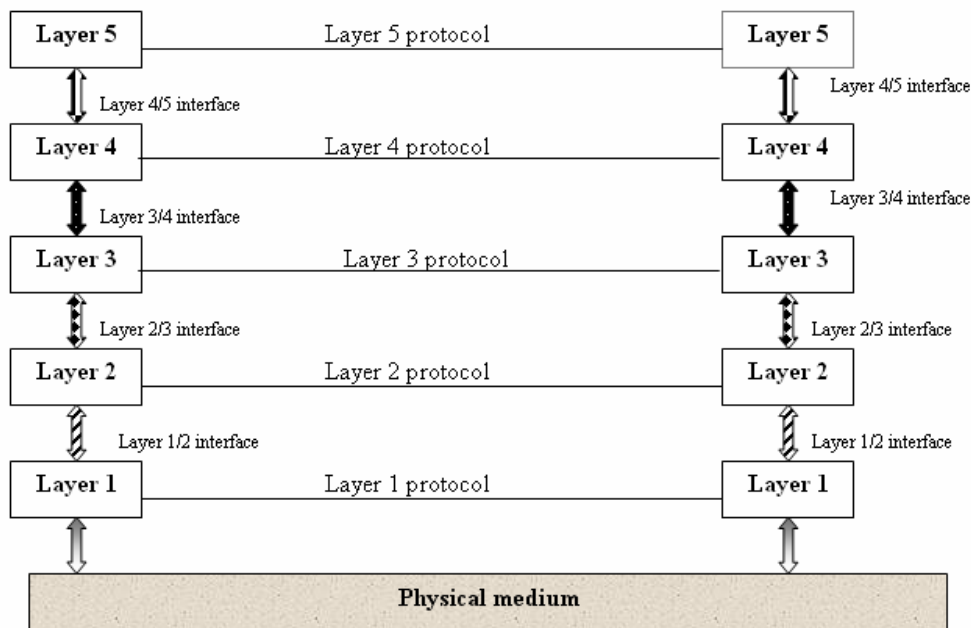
Layer 5
Layer 5 protocol
Layer 5
Layer 4/5 interface
Layer 4/5 interface
Layer 4
Layer 4 protocol
Layer 4
Layer 3/4 interface
Layer 3/4 interface
Layer 3
Layer 3 protocol
Layer 3
Layer 2/3 interface
Layer 2/3 interface
Layer 2
Layer 2 protocol
Layer 2
Layer 1/2 interface
Layer 1/2 interface
Layer 1
Layer 1 protocol
Layer 1
Physical medium